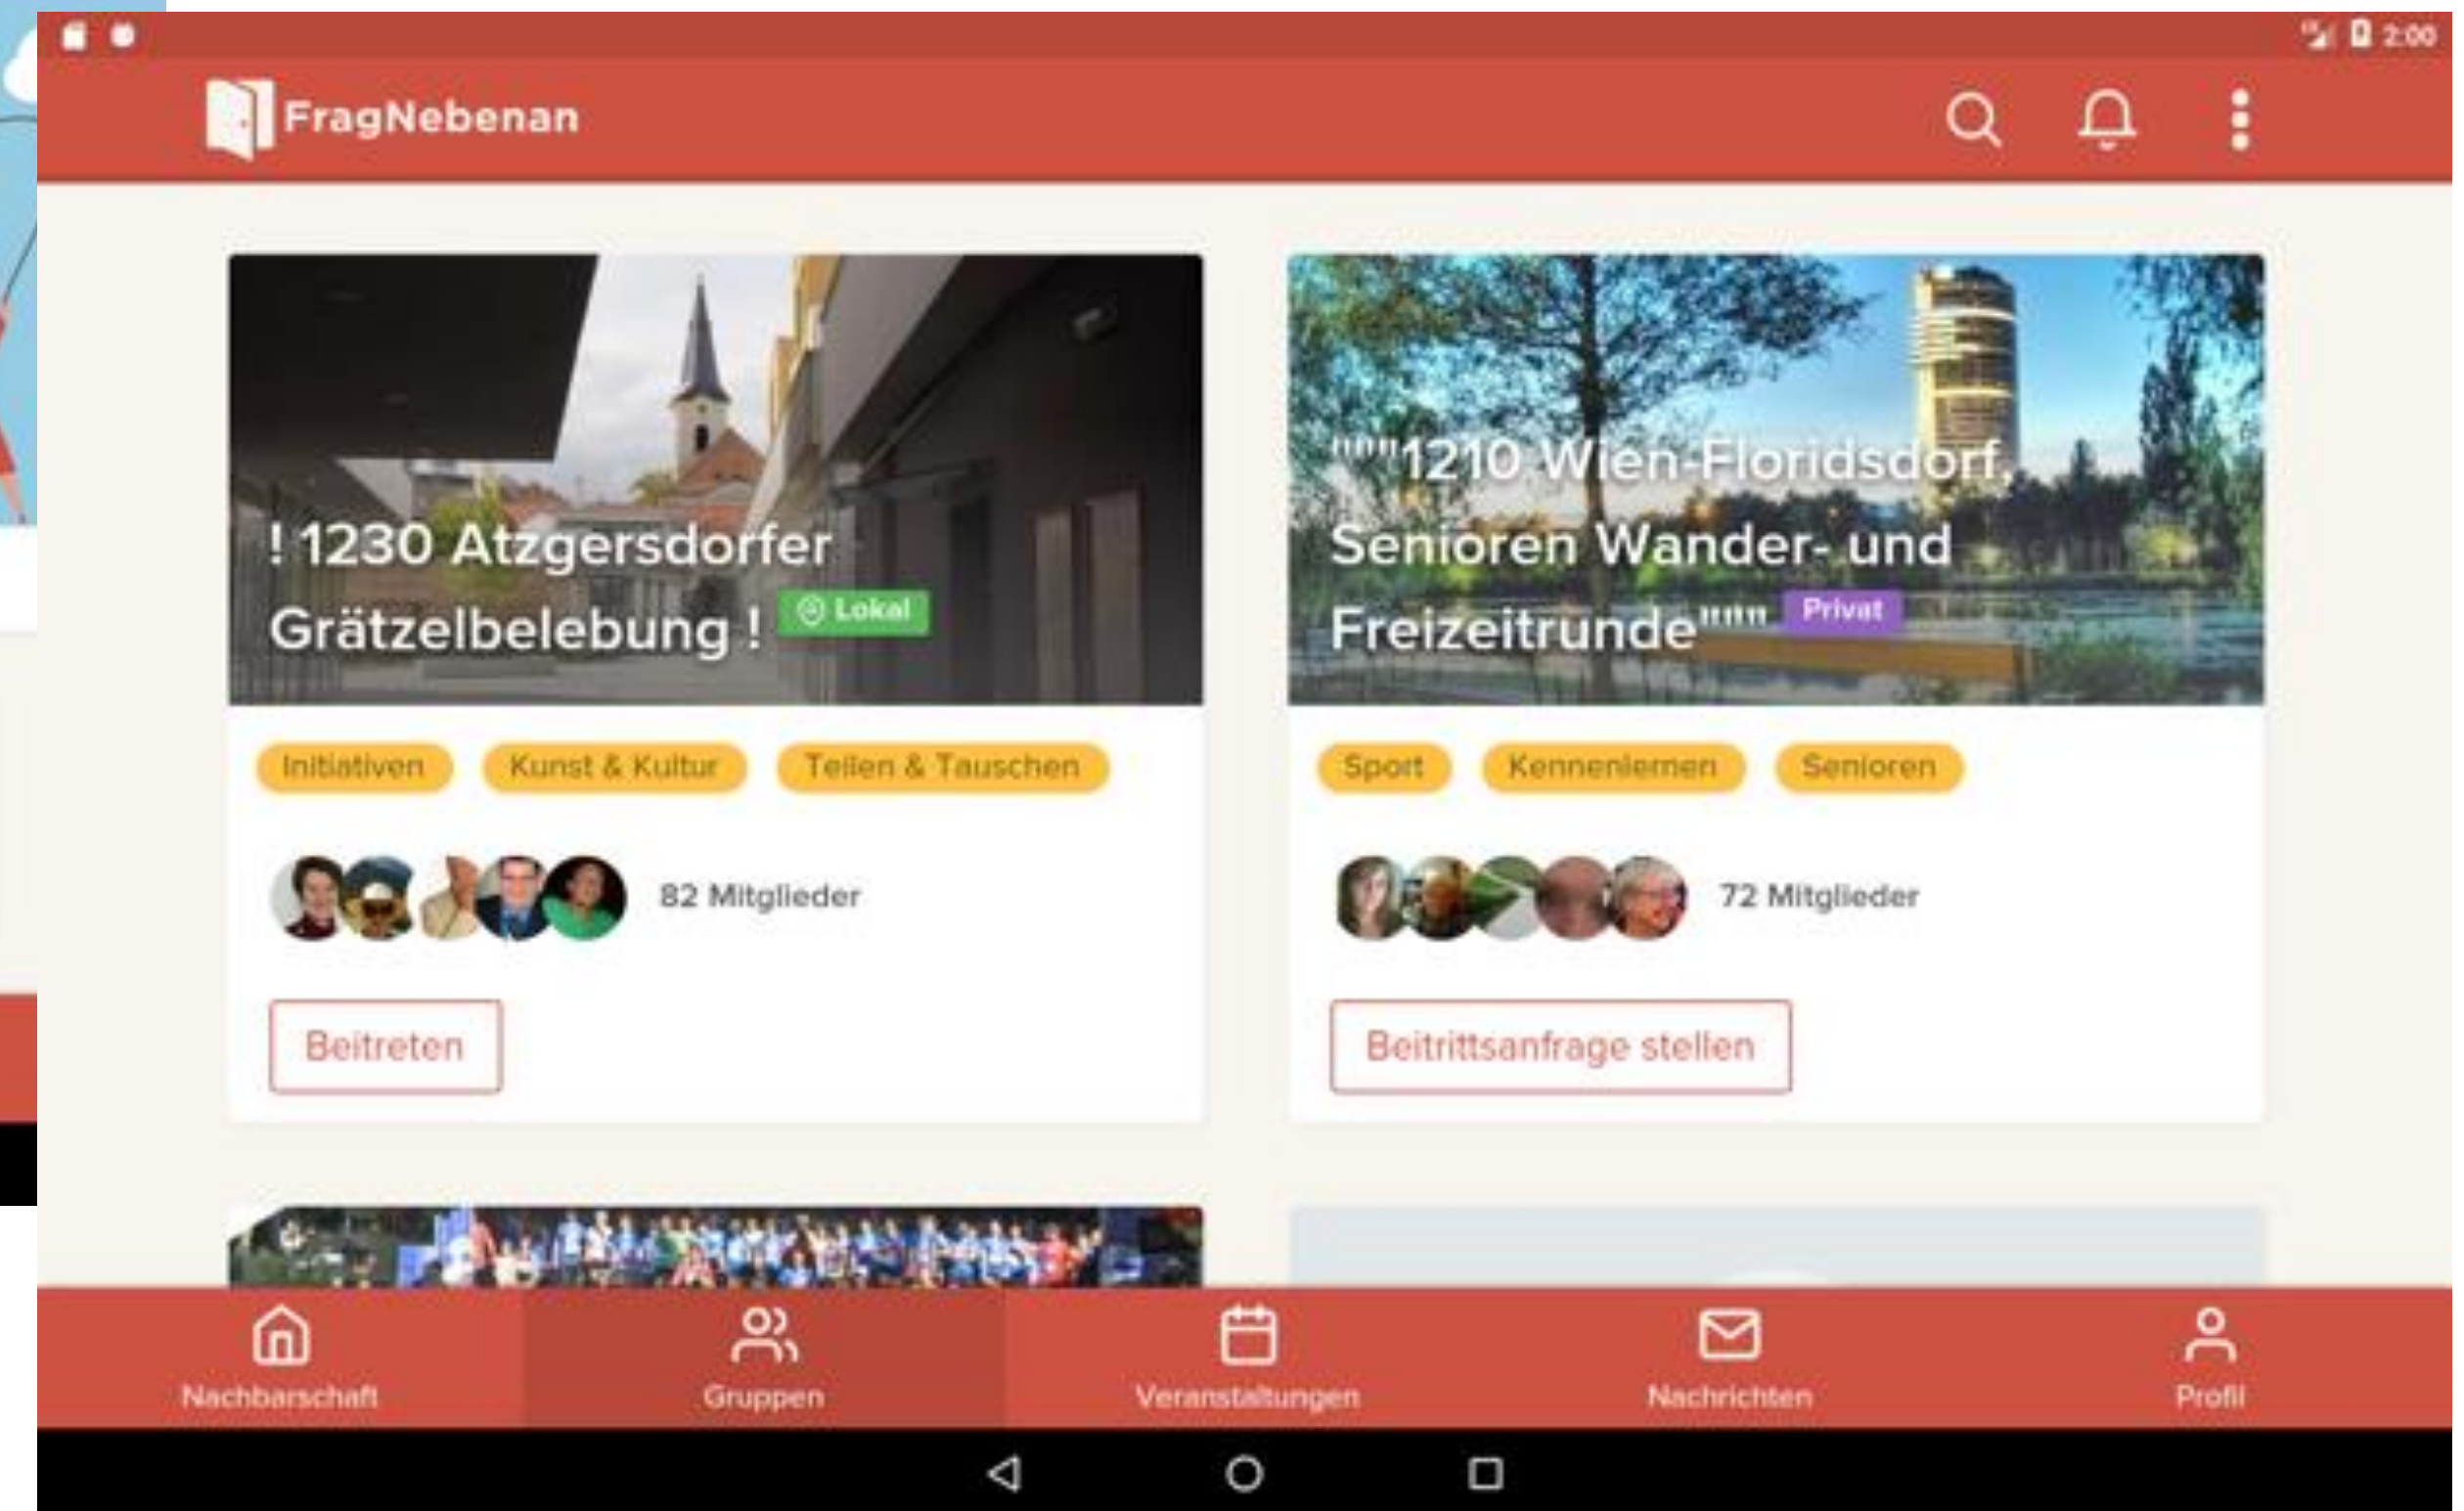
2:00

FragNebenan

! 1230 Atzgersdorfer Grätzelbelebung ! Lokal

Initiativen Kunst & Kultur Teilen & Tauschen

82 Mitglieder

Beitreten

""""1210 Wien-Floridsdorf, Senioren Wander- und Freizeitrunde"""" Privat

Sport Kennenlernen Senioren

72 Mitglieder

Beitrittsanfrage stellen

Nachbarschaft Gruppen Veranstaltungen Nachrichten Profil